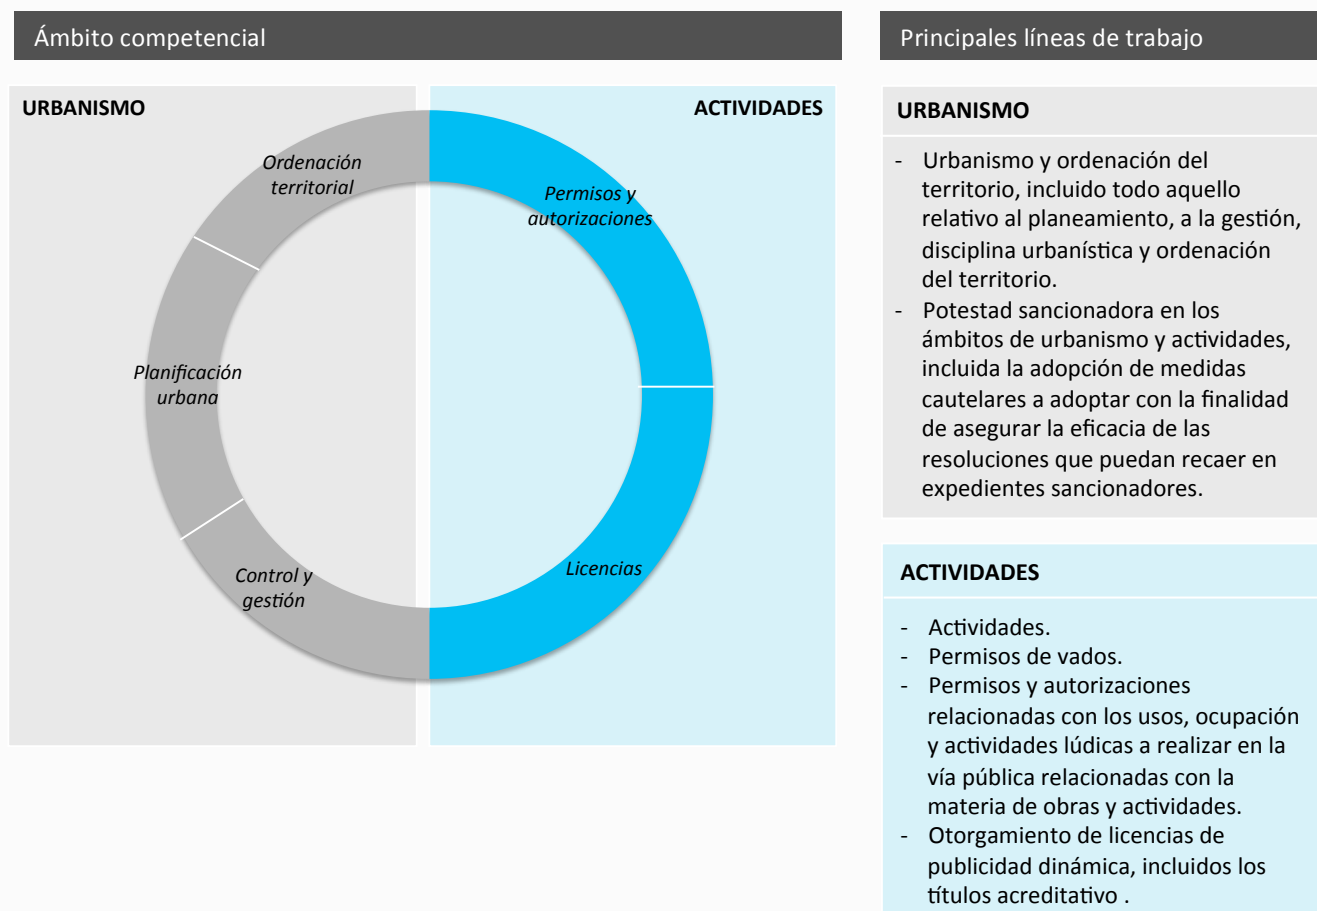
Ámbito competencial

URBANISMO

ACTIVIDADES

Ordenación territorial

Permisos y autorizaciones

Planificación urbana

Control y gestión

Licencias

Principales líneas de trabajo

URBANISMO

- Urbanismo y ordenación del territorio, incluido todo aquello relativo al planeamiento, a la gestión, disciplina urbanística y ordenación del territorio.
- Potestad sancionadora en los ámbitos de urbanismo y actividades, incluida la adopción de medidas cautelares a adoptar con la finalidad de asegurar la eficacia de las resoluciones que puedan recaer en expedientes sancionadores.

ACTIVIDADES

- Actividades.
- Permisos de vados.
- Permisos y autorizaciones relacionadas con los usos, ocupación y actividades lúdicas a realizar en la vía pública relacionadas con la materia de obras y actividades.
- Otorgamiento de licencias de publicidad dinámica, incluidos los títulos acreditativo .